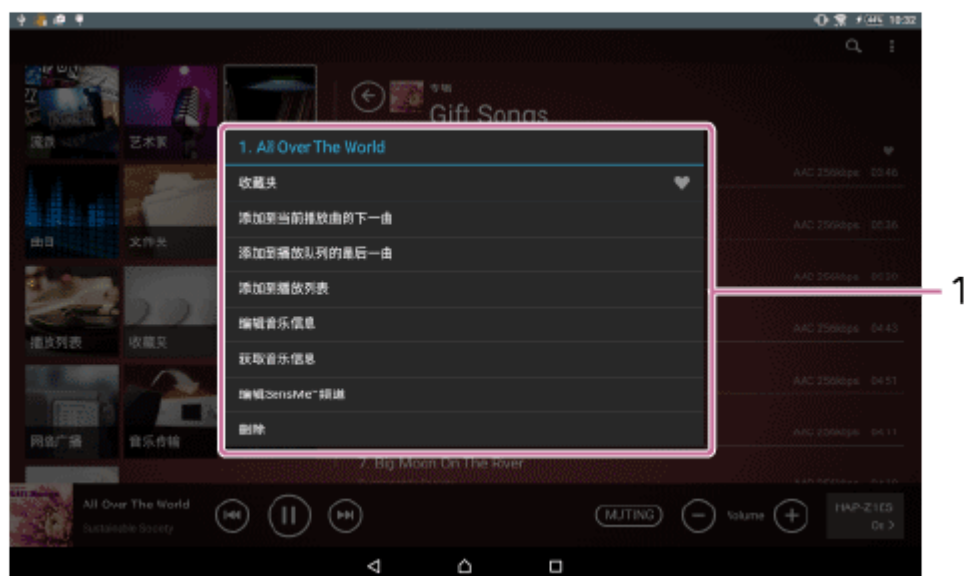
10:32

专辑
Gift Songs

流派
艺术家
曲目
文件夹
播放列表
收藏夹
网络广播
音乐传输

1. All Over The World
收藏夹
添加到当前播放曲的下一曲
添加到播放队列的最后一曲
添加到播放列表
编辑音乐信息
获取音乐信息
编辑SensMe™频道
删除

AAC 256kbps 03:46
AAC 256kbps 03:36
AAC 256kbps 03:30
AAC 256kbps 04:43
AAC 256kbps 04:51
AAC 256kbps 04:11

7. Big Moon On The River

1

All Over The World
Sustainable Society

MUTING
Volume
HAP-Z1ES
On